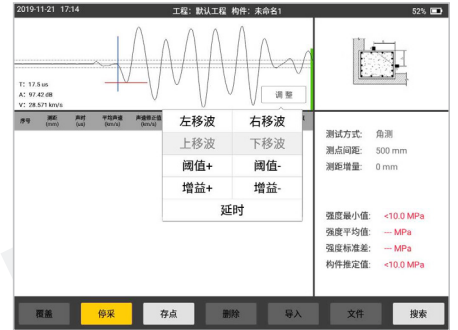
2019-11-21 17:14 工程: 默认工程 构件: 未命名1 52%

T: 17.5 us
A: 97.42 dB
V: 28.571 km/s

调 整

| 序号 | 测距 (mm) | 声时 (us) | 平均声速 (km/s) | 声速修正值 (km/s) |
|---|---|---|---|---|

| 左移波 | 右移波 |
|---|---|
| 上移波 | 下移波 |
| 阈值+ | 阈值- |
| 增益+ | 增益- |
| 延时 | |

测试方式: 角测
测点间距: 500 mm
测距增量: 0 mm

强度最小值: <10.0 MPa
强度平均值: --- MPa
强度标准差: --- MPa
构件推定值: <10.0 MPa

覆盖 停采 存点 删除 导入 文件 搜索